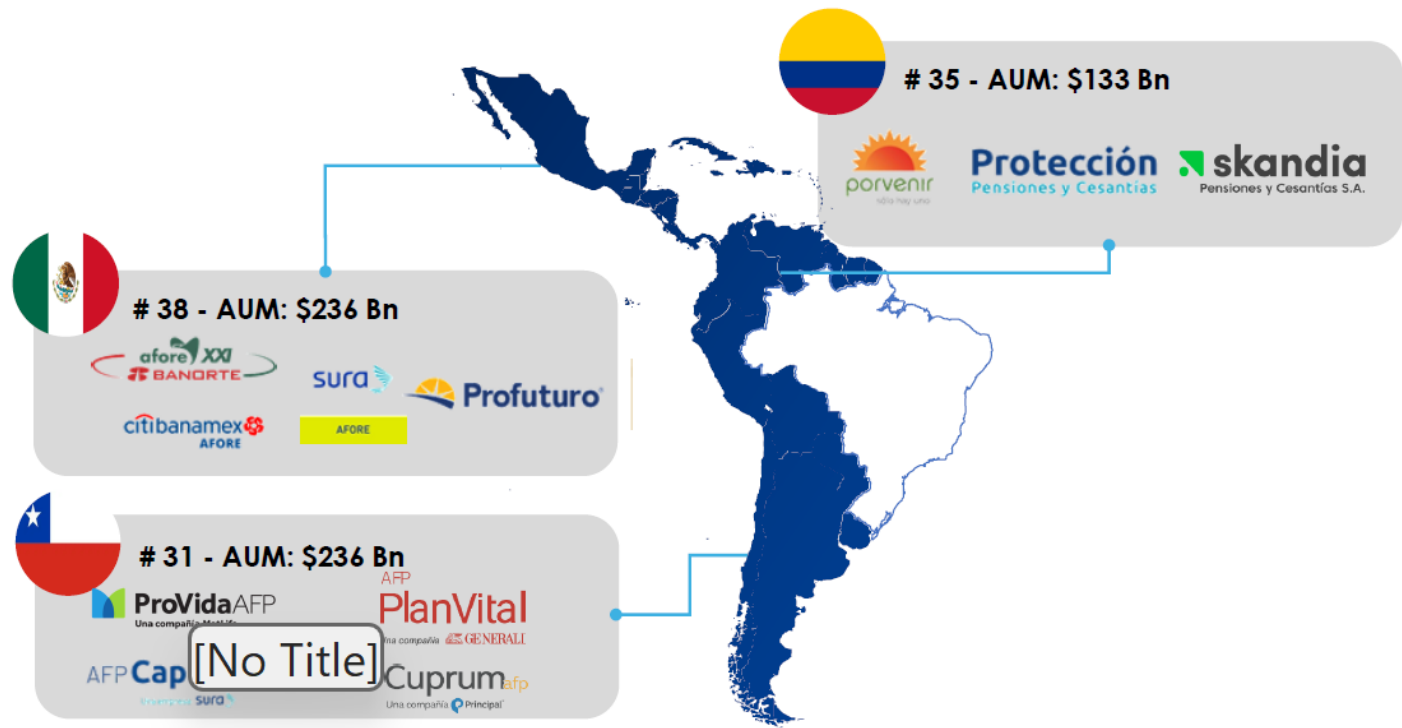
# 35 - AUM: $133 Bn

porvenir
sólo hay uno

Protección
Pensiones y Cesantías

skandia
Pensiones y Cesantías S.A.

# 38 - AUM: $236 Bn

afore XXI
BANORTE

sura
AFORE

Profuturo

citibanamex
AFORE

# 31 - AUM: $236 Bn

ProVidaAFP
Una compañía MetLife

AFP
PlanVital
Una compañía GENERALI

AFP Cap
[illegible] sura

[No Title]

Cuprum afp
Una compañía Principal